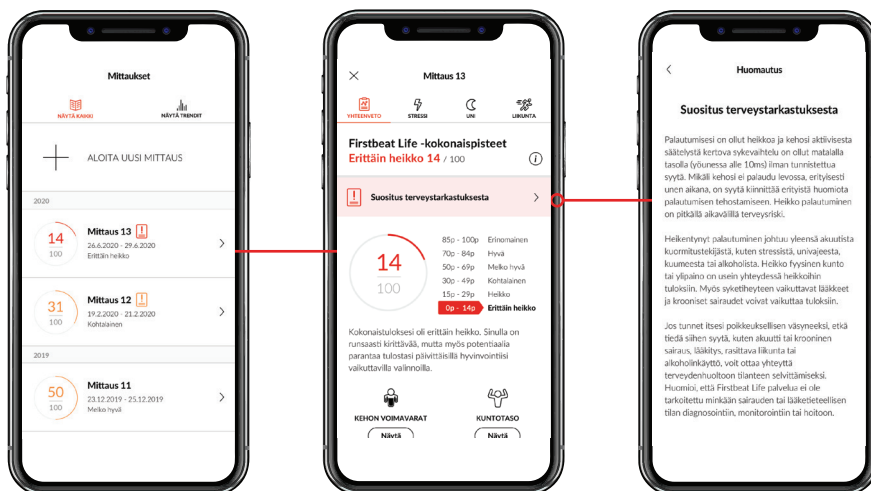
Mittaukset

NÄYTÄ KAIKKI

NÄYTÄ TRENDIT

ALOITA UUSI MITTAUS

2020

14
100
Mittaus 13
26.6.2020 - 29.6.2020
Erittäin heikko

31
100
Mittaus 12
19.2.2020 - 21.2.2020
Kohtalainen

2019

50
100
Mittaus 11
23.12.2019 - 25.12.2019
Melko hyvä

Mittaus 13

YHTEENVETO
STRESSI
UNI
LIIKUNTA

Firstbeat Life -kokonaispisteet
Erittäin heikko 14 / 100

Suositus terveystarkastuksesta

14
100

| | |
|---|---|
| 85p - 100p | Erinomainen |
| 70p - 84p | Hyvä |
| 50p - 69p | Melko hyvä |
| 30p - 49p | Kohtalainen |
| 15p - 29p | Heikko |
| 0p - 14p | Erittäin heikko |

Kokonaistuloksesi oli erittäin heikko. Sinulla on runsaasti kirittävää, mutta myös potentiaalia parantaa tulostasi päivittäisillä hyvinvointiisi vaikuttavilla valinnoilla.

KEHON VOIMAVARAT
Näytä

KUNTOTASO
Näytä

Huomautus

Suositus terveystarkastuksesta

Palautumisesi on ollut heikkoa ja kehosi aktiivisesta säätelystä kertova sykevaihtelu on ollut matalalla tasolla (yöunessa alle 10ms) ilman tunnistettua syytä. Mikäli kehosi ei palaudu levossa, erityisesti unen aikana, on syytä kiinnittää erityistä huomiota palautumisen tehostamiseen. Heikko palautuminen on pitkällä aikavälillä terveysriski.

Heikentynyt palautuminen johtuu yleensä akuutista kuormitustekijästä, kuten stressistä, univajeesta, kuumeesta tai alkoholista. Heikko fyysinen kunto tai ylipaino on usein yhteydessä heikkoihin tuloksiin. Myös syketiheyteen vaikuttavat lääkkeet ja krooniset sairaudet voivat vaikuttaa tuloksiin.

Jos tunnet itsesi poikkeuksellisen väsyneeksi, etkä tiedä siihen syytä, kuten akuutti tai krooninen sairaus, lääkitys, rasittava liikunta tai alkoholinkäyttö, voit ottaa yhteyttä terveydenhuoltoon tilanteen selvittämiseksi. Huomioi, että Firstbeat Life palvelua ei ole tarkoitettu minkään sairauden tai lääketieteellisen tilan diagnosointiin, monitorointiin tai hoitoon.